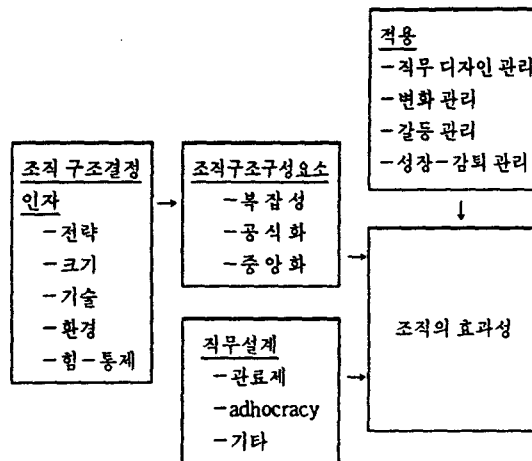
적용
-직무 디자인 관리
-변화 관리
-갈등 관리
-성장-감퇴 관리

조직 구조결정 인자
-전략
-크기
-기술
-환경
-힘-통제

조직구조구성요소
-복잡성
-공식화
-중앙화

직무설계
-관료제
-adhocracy
-기타

조직의 효과성